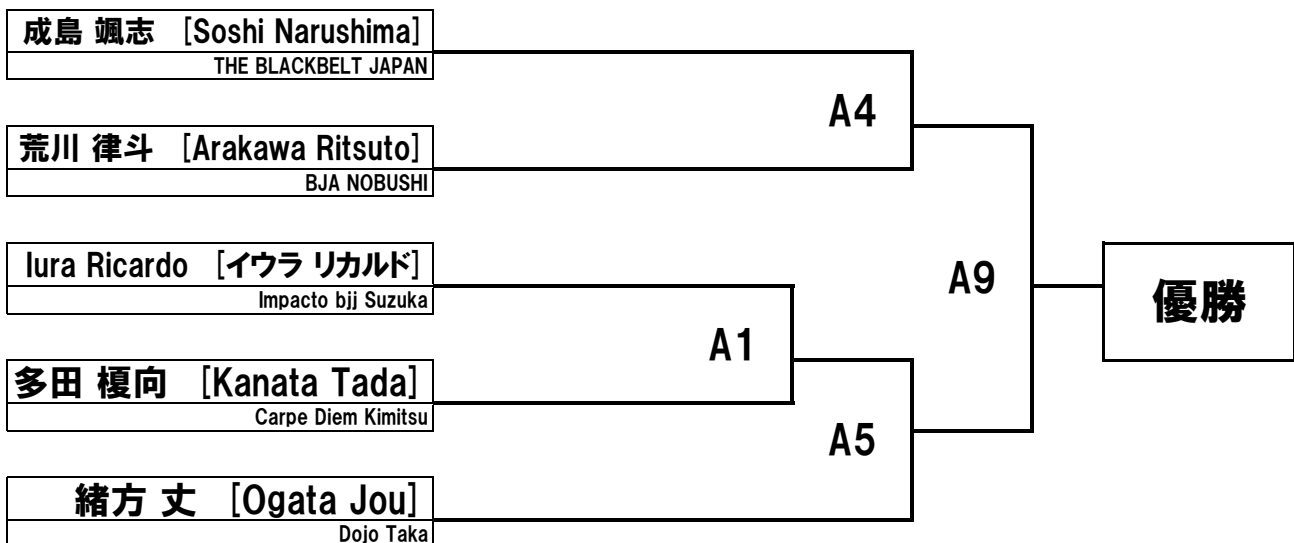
成島 颯志 [Soshi Narushima]
THE BLACKBELT JAPAN

荒川 律斗 [Arakawa Ritsuto]
BJA NOBUSHI

Iura Ricardo [イウラ リカルド]
Impacto bjj Suzuka

多田 榎向 [Kanata Tada]
Carpe Diem Kimitsu

緒方 丈 [Ogata Jou]
Dojo Taka

A4

A1

A5

A9

優勝